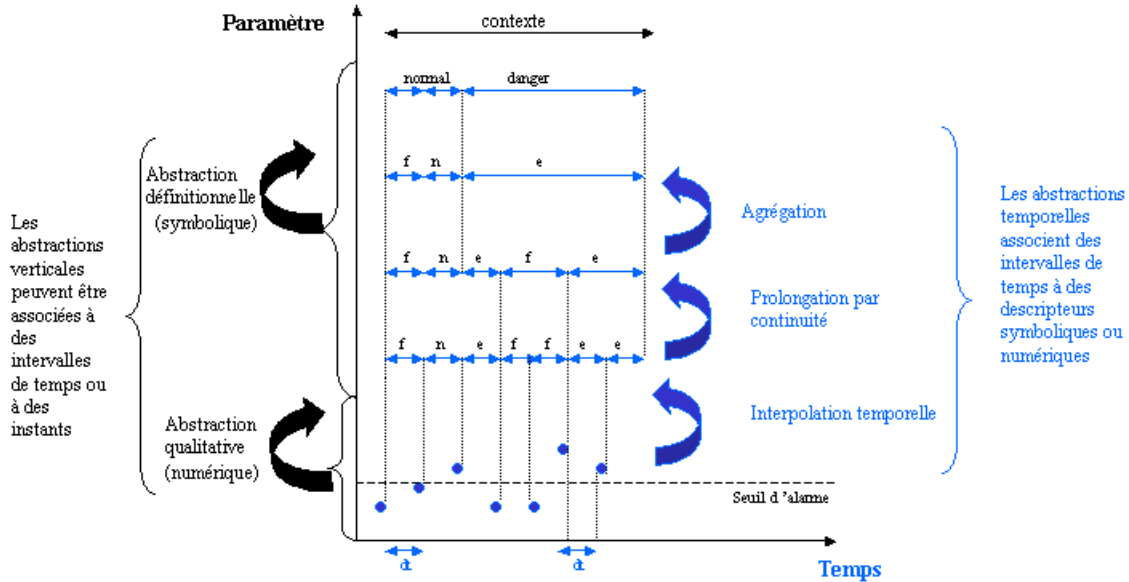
Paramètre

contexte

normal danger

f n e

f n e f e

f n e f f e e

Seuil d 'alarme

dt dt

Temps

Les abstractions verticales peuvent être associées à des intervalles de temps ou à des instants

Abstraction définitionnelle (symbolique)

Abstraction qualitative (numérique)

Agrégation

Prolongation par continuité

Interpolation temporelle

Les abstractions temporelles associent des intervalles de temps à des descripteurs symboliques ou numériques